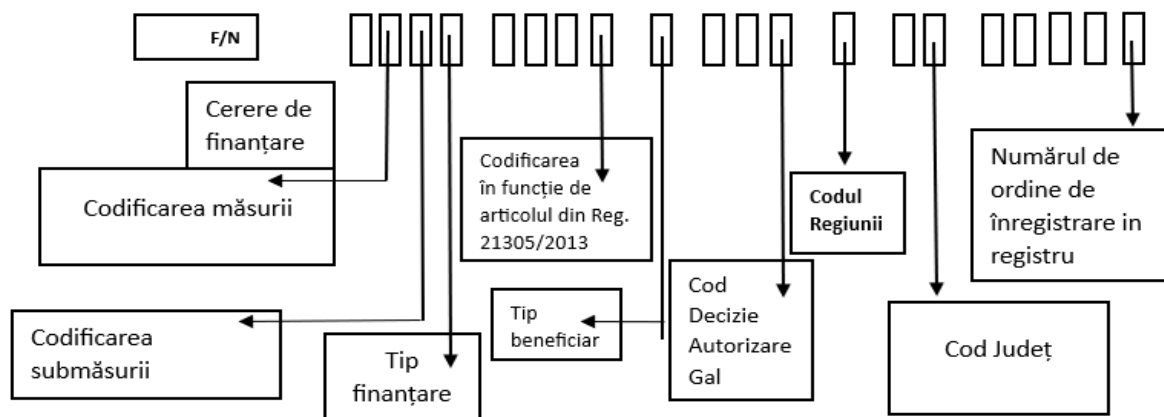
F/N

Cerere de finanțare

Codificarea măsurii

Codificarea submăsurii

Tip finanțare

Codificarea în funcție de articolul din Reg. 21305/2013

Tip beneficiar

Cod Decizie Autorizare Gal

Codul Regiunii

Cod Județ

Numărul de ordine de înregistrare in registru